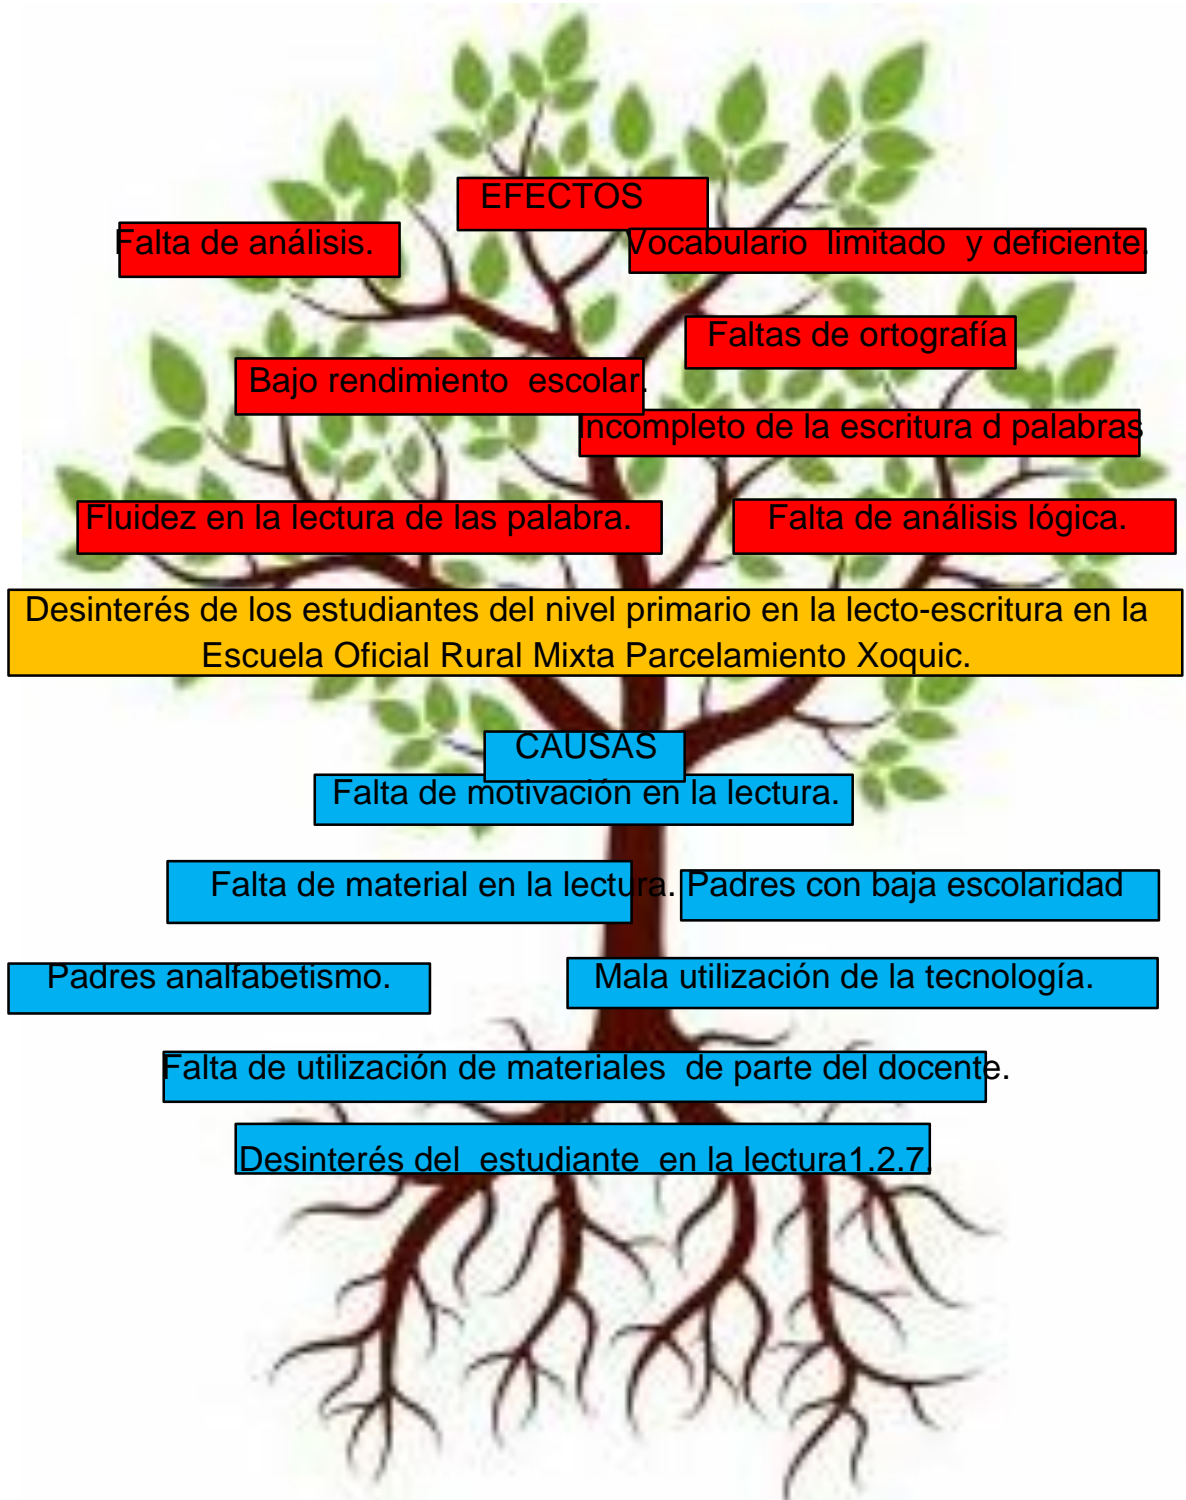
EFECTOS

Falta de análisis.

Vocabulario limitado y deficiente.

Faltas de ortografía

Bajo rendimiento escolar.

Incompleto de la escritura d palabras

Fluidez en la lectura de las palabra.

Falta de análisis lógica.

Desinterés de los estudiantes del nivel primario en la lecto-escritura en la Escuela Oficial Rural Mixta Parcelamiento Xoquic.

CAUSAS

Falta de motivación en la lectura.

Falta de material en la lectura.

Padres con baja escolaridad

Padres analfabetismo.

Mala utilización de la tecnología.

Falta de utilización de materiales de parte del docente.

Desinterés del estudiante en la lectura1.2.7.